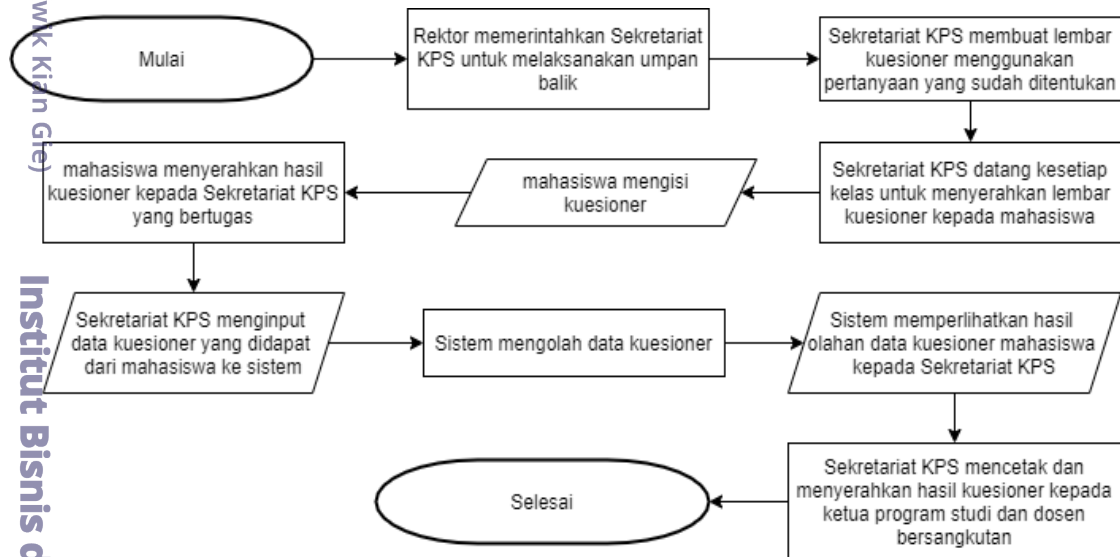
wik Kian Gie)

Institut Bisnis d

Mulai

Rektor memerintahkan Sekretariat KPS untuk melaksanakan umpan balik

Sekretariat KPS membuat lembar kuesioner menggunakan pertanyaan yang sudah ditentukan

Sekretariat KPS datang kesetiap kelas untuk menyerahkan lembar kuesioner kepada mahasiswa

mahasiswa mengisi kuesioner

mahasiswa menyerahkan hasil kuesioner kepada Sekretariat KPS yang bertugas

Sekretariat KPS menginput data kuesioner yang didapat dari mahasiswa ke sistem

Sistem mengolah data kuesioner

Sistem memperlihatkan hasil olahan data kuesioner mahasiswa kepada Sekretariat KPS

Sekretariat KPS mencetak dan menyerahkan hasil kuesioner kepada ketua program studi dan dosen bersangkutan

Selesai